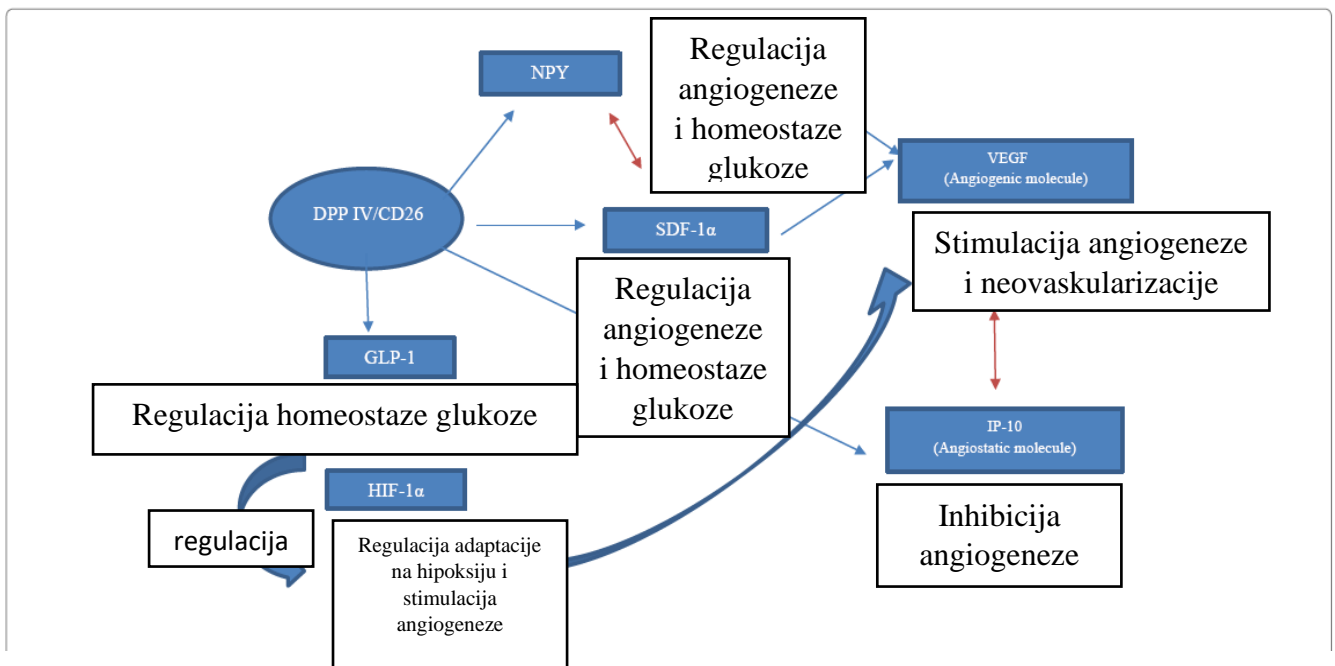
NPY

Regulacija angiogeneze i homeostaze glukoze

VEGF
(Angiogenic molecule)

DPP IV/CD26

SDF-1α

Stimulacija angiogeneze i neovaskularizacije

Regulacija angiogeneze i homeostaze glukoze

GLP-1

Regulacija homeostaze glukoze

IP-10
(Angiostatic molecule)

HIF-1α

regulacija

Regulacija adaptacije na hipoksiju i stimulacija angiogeneze

Inhibicija angiogeneze